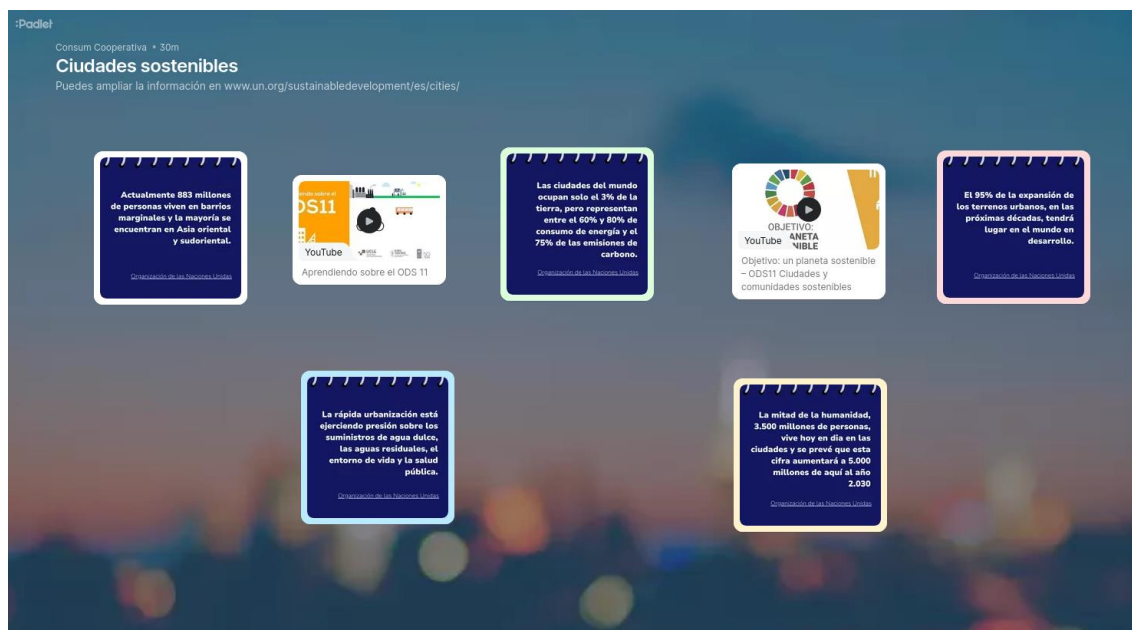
:Padlet

Consum Cooperativa • 30m

Ciudades sostenibles

Puedes ampliar la información en www.un.org/sustainabledevelopment/es/cities/

Actualmente 883 millones de personas viven en barrios marginales y la mayoría se encuentran en Asia oriental y sudoriental.

Organización de las Naciones Unidas

ODS11

YouTube

Aprendiendo sobre el ODS 11

Las ciudades del mundo ocupan solo el 3% de la tierra, pero representan entre el 60% y 80% de consumo de energía y el 75% de las emisiones de carbono.

Organización de las Naciones Unidas

OBJETIVO: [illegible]NETA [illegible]NIBLE

YouTube

Objetivo: un planeta sostenible – ODS11 Ciudades y comunidades sostenibles

El 95% de la expansión de los terrenos urbanos, en las próximas décadas, tendrá lugar en el mundo en desarrollo.

Organización de las Naciones Unidas

La rápida urbanización está ejerciendo presión sobre los suministros de agua dulce, las aguas residuales, el entorno de vida y la salud pública.

Organización de las Naciones Unidas

La mitad de la humanidad, 3.500 millones de personas, vive hoy en día en las ciudades y se prevé que esta cifra aumentará a 5.000 millones de aquí al año 2.030

Organización de las Naciones Unidas